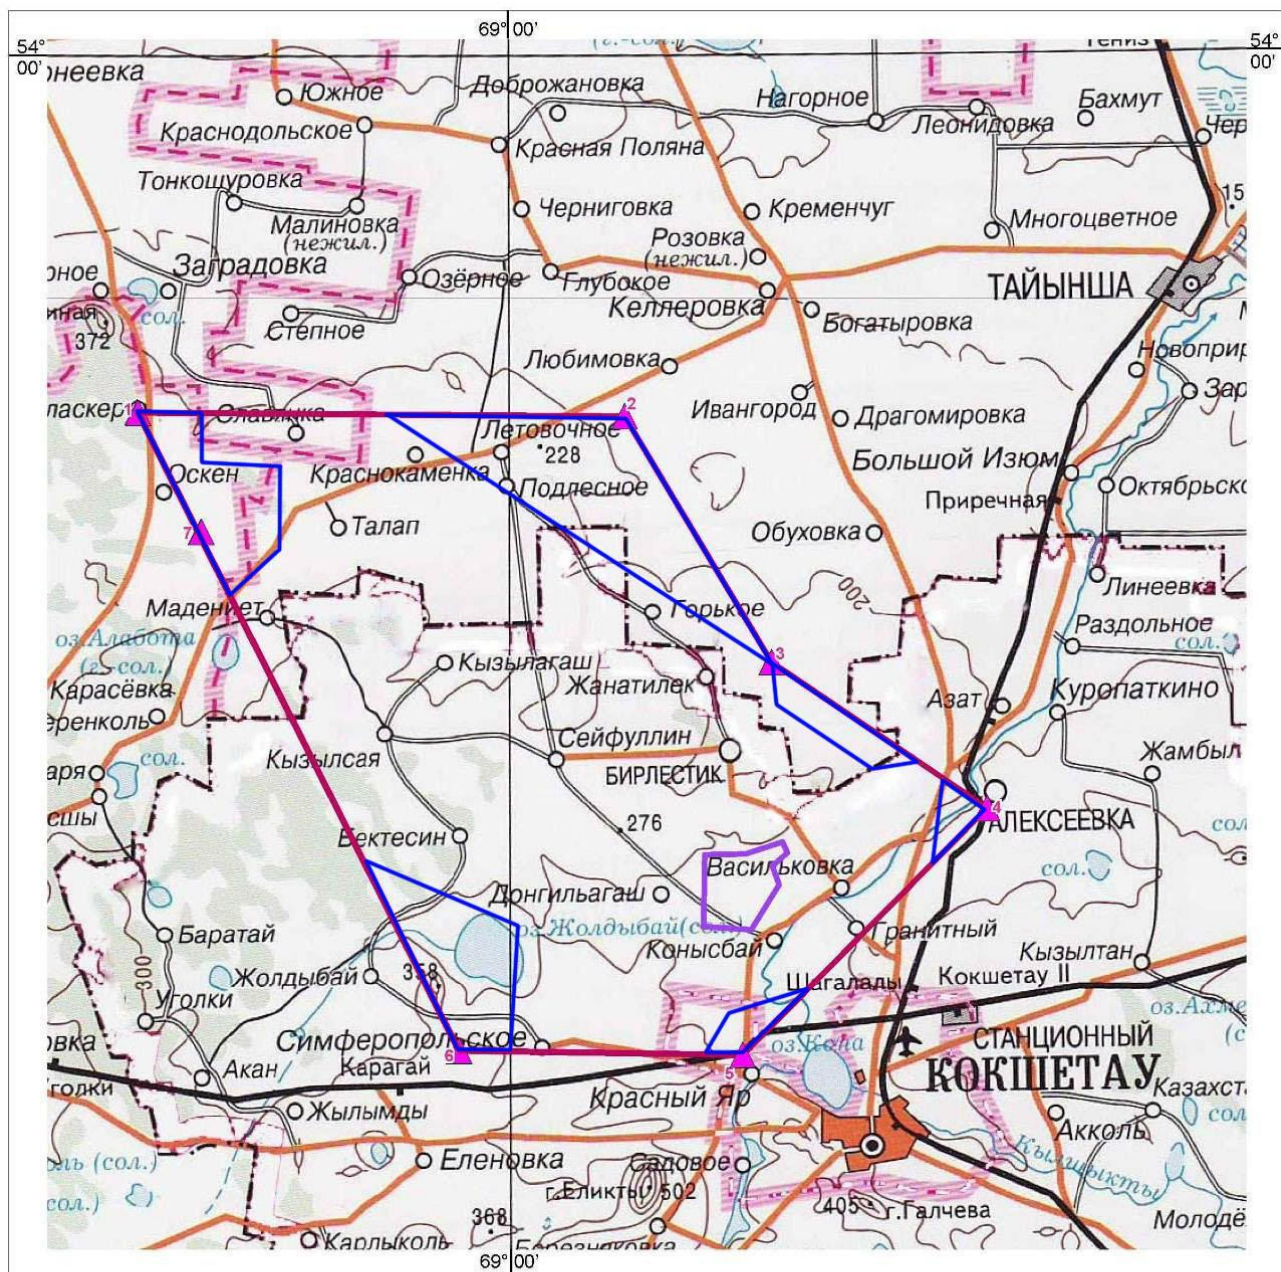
54° 00'
69° 00'
54° 00'
(г.-сол.)
Тениз
онеевка
Южное
Доброжановка
Нагорное
Бахмут
Краснодольское
Леонидовка
Чер
Красная Поляна
Тонкощуровка
15
Черниговка
Кременчуг
Малиновка (нежил.)
Многоцветное
Розовка (нежил.)
Заградовка
Озёрное
Глубокое
ТАЙЫНША
рное
Келлеровка
Богатыровка
инная
сол.
Степное
372
Любимовка
Новоприр
Зар
ласкер 1
Славянка
2
Ивангород
Драгомировка
Летовочное
228
Большой Изюм
Оскен
Краснокаменка
Подлесное
Приречная
Октябрьско
7
Талап
Обуховка
200
Линеевка
Маденкет
Горькое
Раздольное
оз. Алабота (г.-сол.)
сол.
Кызылагаш
3
Карасёвка
Жанатилек
Азат
Куропаткино
ренколь
Сейфуллин
Кызылсая
Жамбыл
аря
сол.
БИРЛЕСТИК
шы
276
4
АЛЕКСЕЕВКА
Бектесин
сол
Васильковка
сол.
Донгильагаш
оз. Жолдыбай (сол.)
Гранитный
Баратай
Конысбай
Кызылтан
300
Жолдыбай
358
Шагалалы
Кокшетау II
Уголки
оз. Ахме
Симферопольское
СТАНЦИОННЫЙ
овка
6
оз. Копа
Акан
Карагай
5
КОКШЕТАУ
олки
Красный Яр
Казахст
Жылымды
сол
Акколь
ль (сол.)
Еленовка
Садовое
Кылшакты
сол.)
г. Еликты 502
368
405
г. Галчева
Молодё
Карлыколь
Березняковка
69° 00'